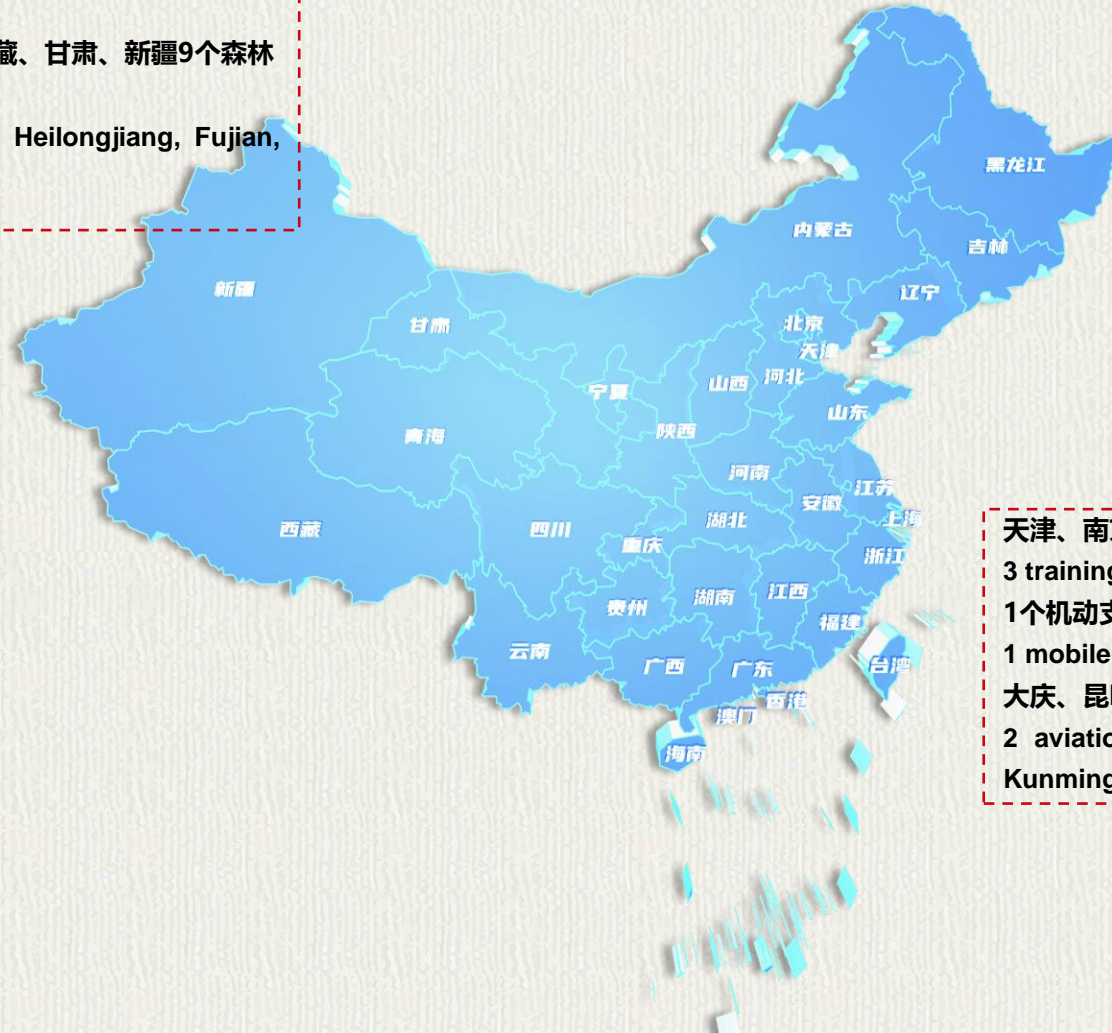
藏、甘肃、新疆9个森林

Heilongjiang, Fujian,

黑龙江

内蒙古

吉林

辽宁

新疆

甘肃

北京

天津

宁夏

山西

河北

山东

青海

陕西

河南

江苏

西藏

四川

湖北

安徽

上海

重庆

浙江

贵州

湖南

江西

福建

云南

广西

广东

台湾

香港

澳门

海南

天津、南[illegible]
3 training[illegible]
1个机动支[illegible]
1 mobile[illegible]
大庆、昆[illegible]
2 aviatio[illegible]
Kunming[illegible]